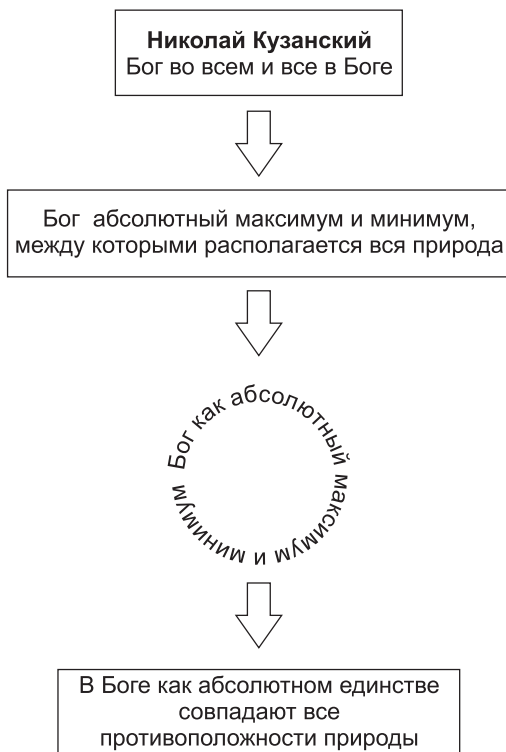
Николай Кузанский
Бог во всем и все в Боге

Бог абсолютный максимум и минимум, между которыми располагается вся природа

Бог как абсолютный максимум и минимум

В Боге как абсолютном единстве совпадают все противоположности природы